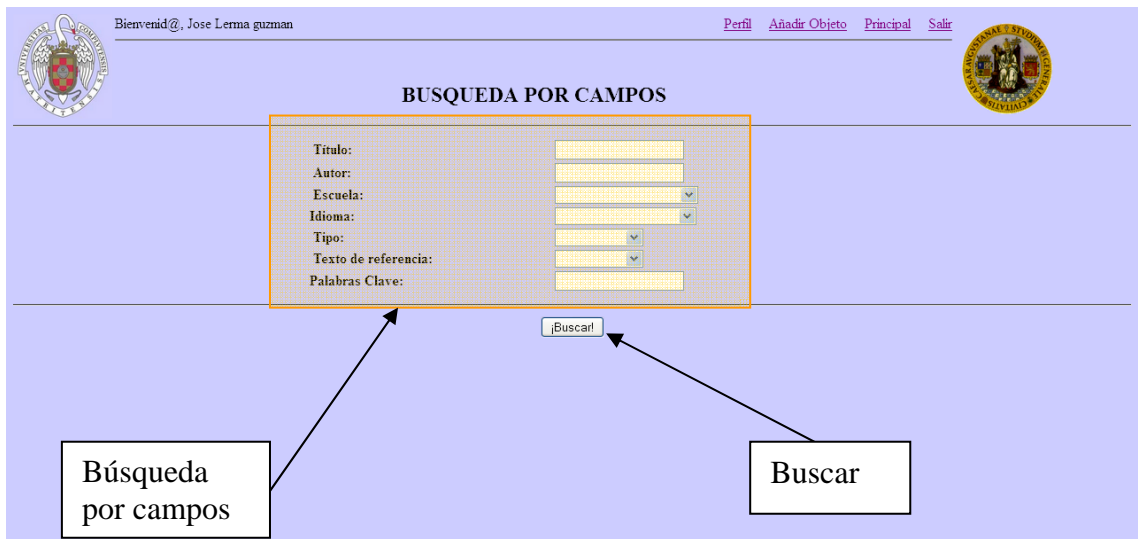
Bienvenid@, Jose Lerma guzman

Perfil Añadir Objeto Principal Salir

BUSQUEDA POR CAMPOS

Titulo:
Autor:
Escuela:
Idioma:
Tipo:
Texto de referencia:
Palabras Clave:

¡Buscar!

Búsqueda por campos

Buscar